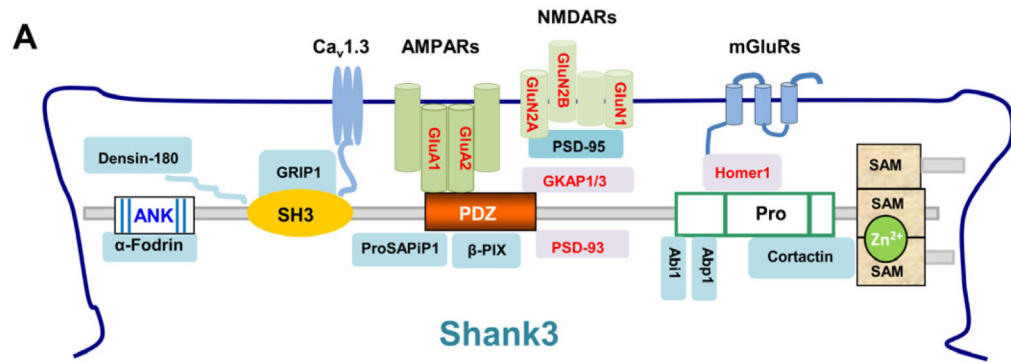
A

$Ca_v1.3$

AMPARs

NMDARs

mGluRs

GluN2B

GluN2A

GluN1

GluA1

GluA2

PSD-95

Densin-180

GRIP1

GKAP1/3

Homer1

SAM

ANK

SH3

PDZ

Pro

SAM

$Zn^{2+}$

SAM

α-Fodrin

ProSAPiP1

β-PIX

PSD-93

Abi1

Abp1

Cortactin

Shank3